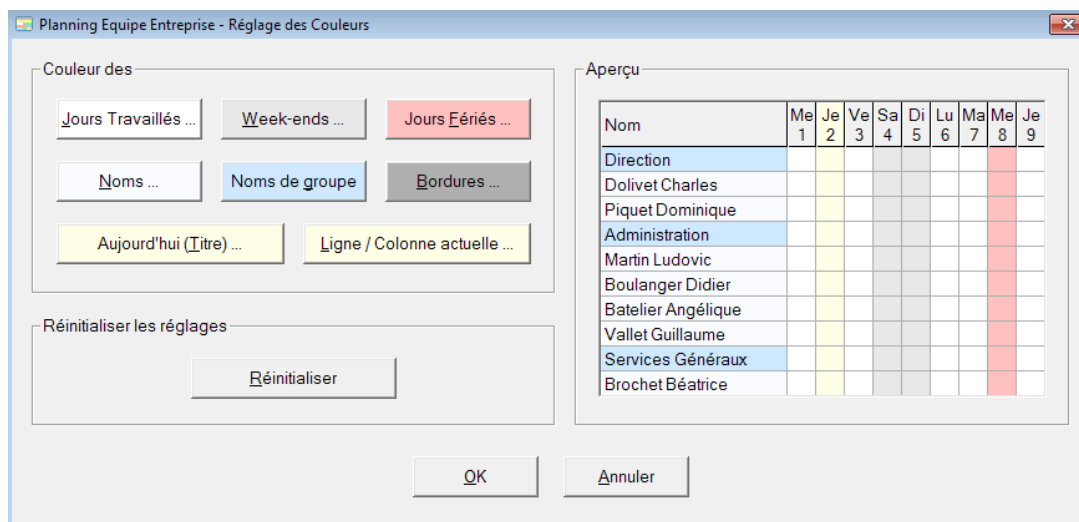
Planning Equipe Entreprise - Réglage des Couleurs

Couleur des

Jours Travaillés ...

Week-ends ...

Jours Fériés ...

Noms ...

Noms de groupe

Bordures ...

Aujourd'hui (Titre) ...

Ligne / Colonne actuelle ...

Réinitialiser les réglages

Réinitialiser

Aperçu

| Nom | Me 1 | Je 2 | Ve 3 | Sa 4 | Di 5 | Lu 6 | Ma 7 | Me 8 | Je 9 |
|---|---|---|---|---|---|---|---|---|---|
| Direction | | | | | | | | | |
| Dolivet Charles | | | | | | | | | |
| Piquet Dominique | | | | | | | | | |
| Administration | | | | | | | | | |
| Martin Ludovic | | | | | | | | | |
| Boulanger Didier | | | | | | | | | |
| Batelier Angélique | | | | | | | | | |
| Vallet Guillaume | | | | | | | | | |
| Services Généraux | | | | | | | | | |
| Brochet Béatrice | | | | | | | | | |

OK

Annuler